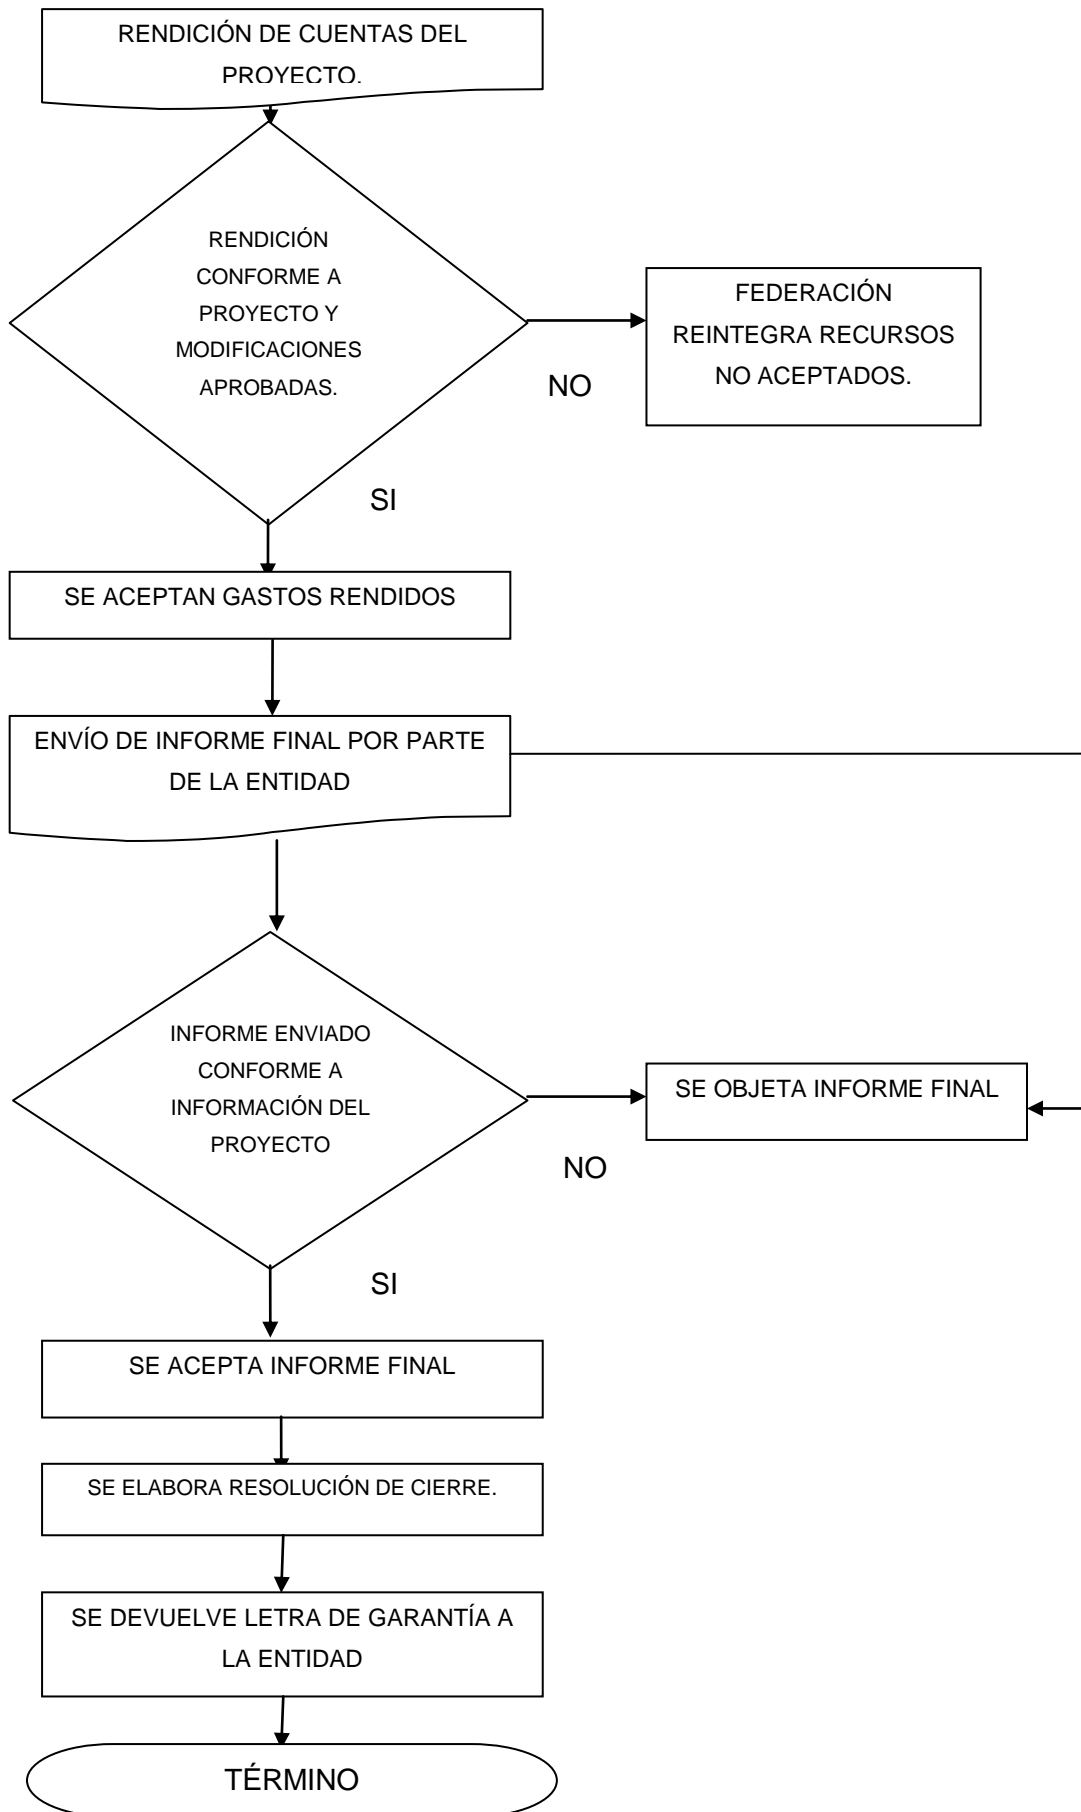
RENDICIÓN DE CUENTAS DEL PROYECTO.

RENDICIÓN CONFORME A PROYECTO Y MODIFICACIONES APROBADAS.

NO

FEDERACIÓN REINTEGRA RECURSOS NO ACEPTADOS.

SI

SE ACEPTAN GASTOS RENDIDOS

ENVÍO DE INFORME FINAL POR PARTE DE LA ENTIDAD

INFORME ENVIADO CONFORME A INFORMACIÓN DEL PROYECTO

NO

SE OBJETA INFORME FINAL

SI

SE ACEPTA INFORME FINAL

SE ELABORA RESOLUCIÓN DE CIERRE.

SE DEVUELVE LETRA DE GARANTÍA A LA ENTIDAD

TÉRMINO